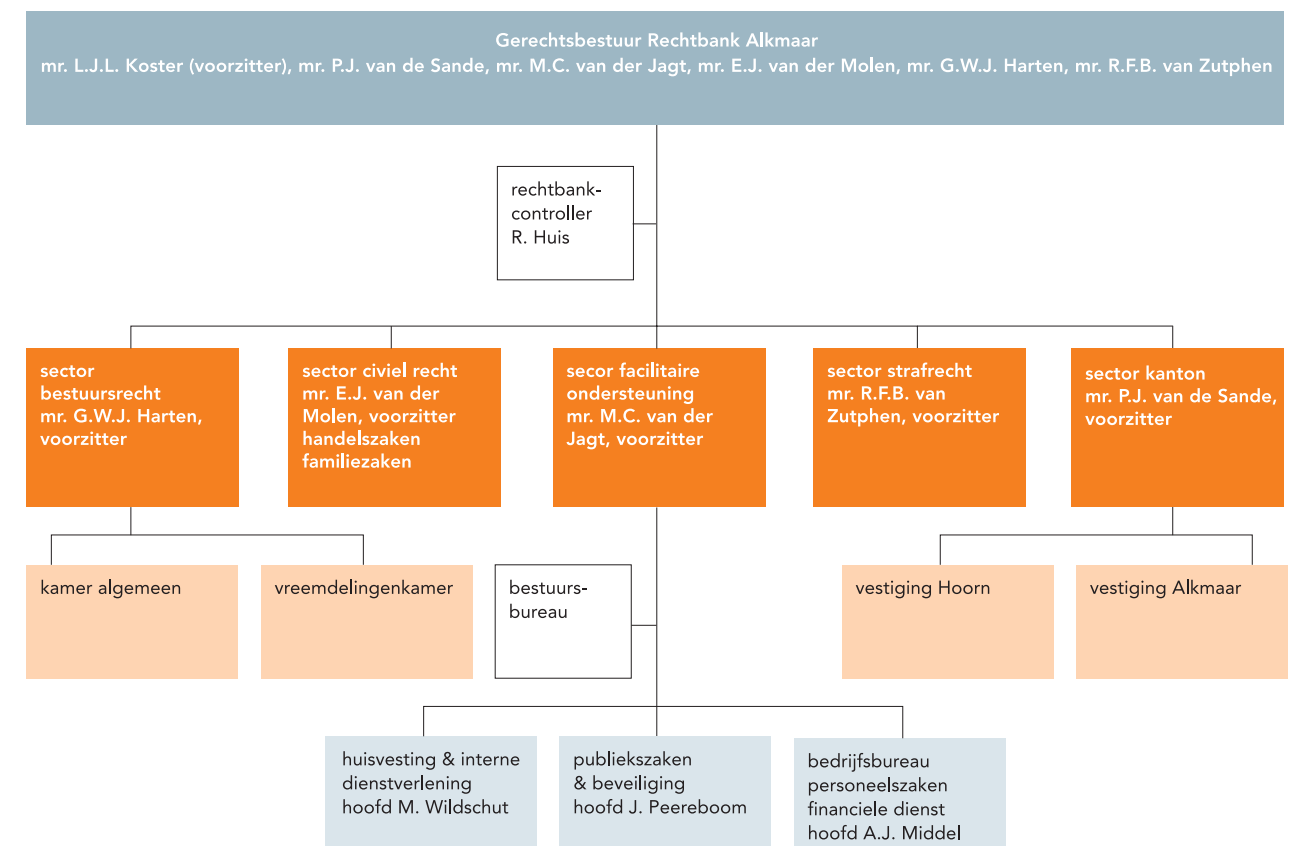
Gerechtsbestuur Rechtbank Alkmaar
mr. L.J.L. Koster (voorzitter), mr. P.J. van de Sande, mr. M.C. van der Jagt, mr. E.J. van der Molen, mr. G.W.J. Harten, mr. R.F.B. van Zutphen

rechtbank-controller
R. Huis

sector bestuursrecht
mr. G.W.J. Harten, voorzitter

sector civiel recht
mr. E.J. van der Molen, voorzitter
handelszaken
familiezaken

secor facilitaire ondersteuning
mr. M.C. van der Jagt, voorzitter

sector strafrecht
mr. R.F.B. van Zutphen, voorzitter

sector kanton
mr. P.J. van de Sande, voorzitter

kamer algemeen

vreemdelingenkamer

bestuurs-bureau

vestiging Hoorn

vestiging Alkmaar

huisvesting & interne dienstverlening
hoofd M. Wildschut

publiekszaken
& beveiliging
hoofd J. Peereboom

bedrijfsbureau
personeelszaken
financiele dienst
hoofd A.J. Middel